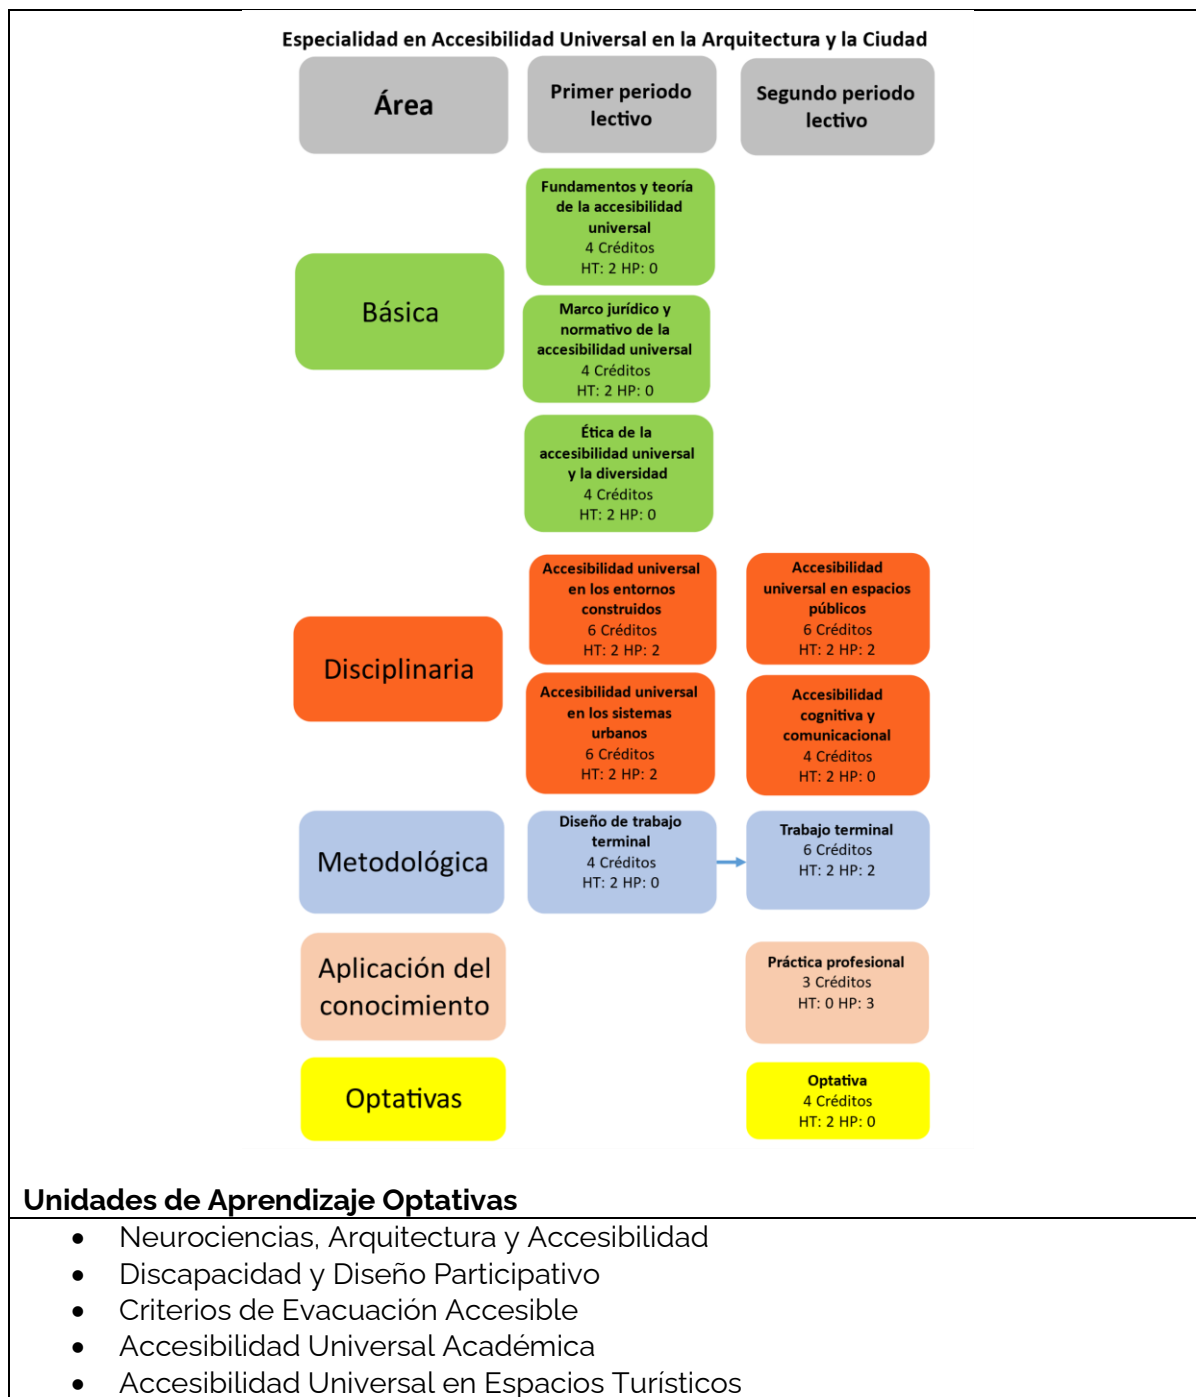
Especialidad en Accesibilidad Universal en la Arquitectura y la Ciudad

| Área | Primer periodo lectivo | Segundo periodo lectivo |
|---|---|---|
| Básica | Fundamentos y teoría de la accesibilidad universal 4 Créditos HT: 2 HP: 0 | |
| | Marco jurídico y normativo de la accesibilidad universal 4 Créditos HT: 2 HP: 0 | |
| | Ética de la accesibilidad universal y la diversidad 4 Créditos HT: 2 HP: 0 | |
| Disciplinaria | Accesibilidad universal en los entornos construidos 6 Créditos HT: 2 HP: 2 | Accesibilidad universal en espacios públicos 6 Créditos HT: 2 HP: 2 |
| | Accesibilidad universal en los sistemas urbanos 6 Créditos HT: 2 HP: 2 | Accesibilidad cognitiva y comunicacional 4 Créditos HT: 2 HP: 0 |
| Metodológica | Diseño de trabajo terminal 4 Créditos HT: 2 HP: 0 | Trabajo terminal 6 Créditos HT: 2 HP: 2 |
| Aplicación del conocimiento | | Práctica profesional 3 Créditos HT: 0 HP: 3 |
| Optativas | | Optativa 4 Créditos HT: 2 HP: 0 |

Unidades de Aprendizaje Optativas
• Neurociencias, Arquitectura y Accesibilidad
• Discapacidad y Diseño Participativo
• Criterios de Evacuación Accesible
• Accesibilidad Universal Académica
• Accesibilidad Universal en Espacios Turísticos